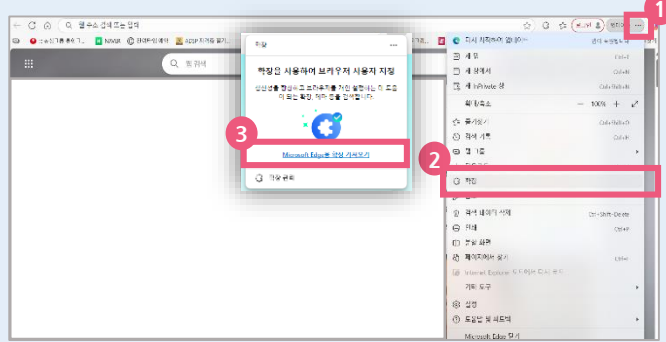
웹 주소 검색 또는 입력

NAVER

웹 검색

확장

확장을 사용하여 브라우저 사용자 지정

Microsoft Edge용 확장 가져오기

확장 관리

1

2

3

새 탭
새 창
새 InPrivate 창
확대/축소 — 100% +
즐겨찾기
검색 기록
앱
확장
검색 데이터 삭제 Ctrl+Shift+Delete
인쇄 Ctrl+P
화면 캡처
페이지에서 찾기 Ctrl+F
Internet Explorer 모드에서 다시 로드
기타 도구
설정
도움말 및 피드백
Microsoft Edge 닫기